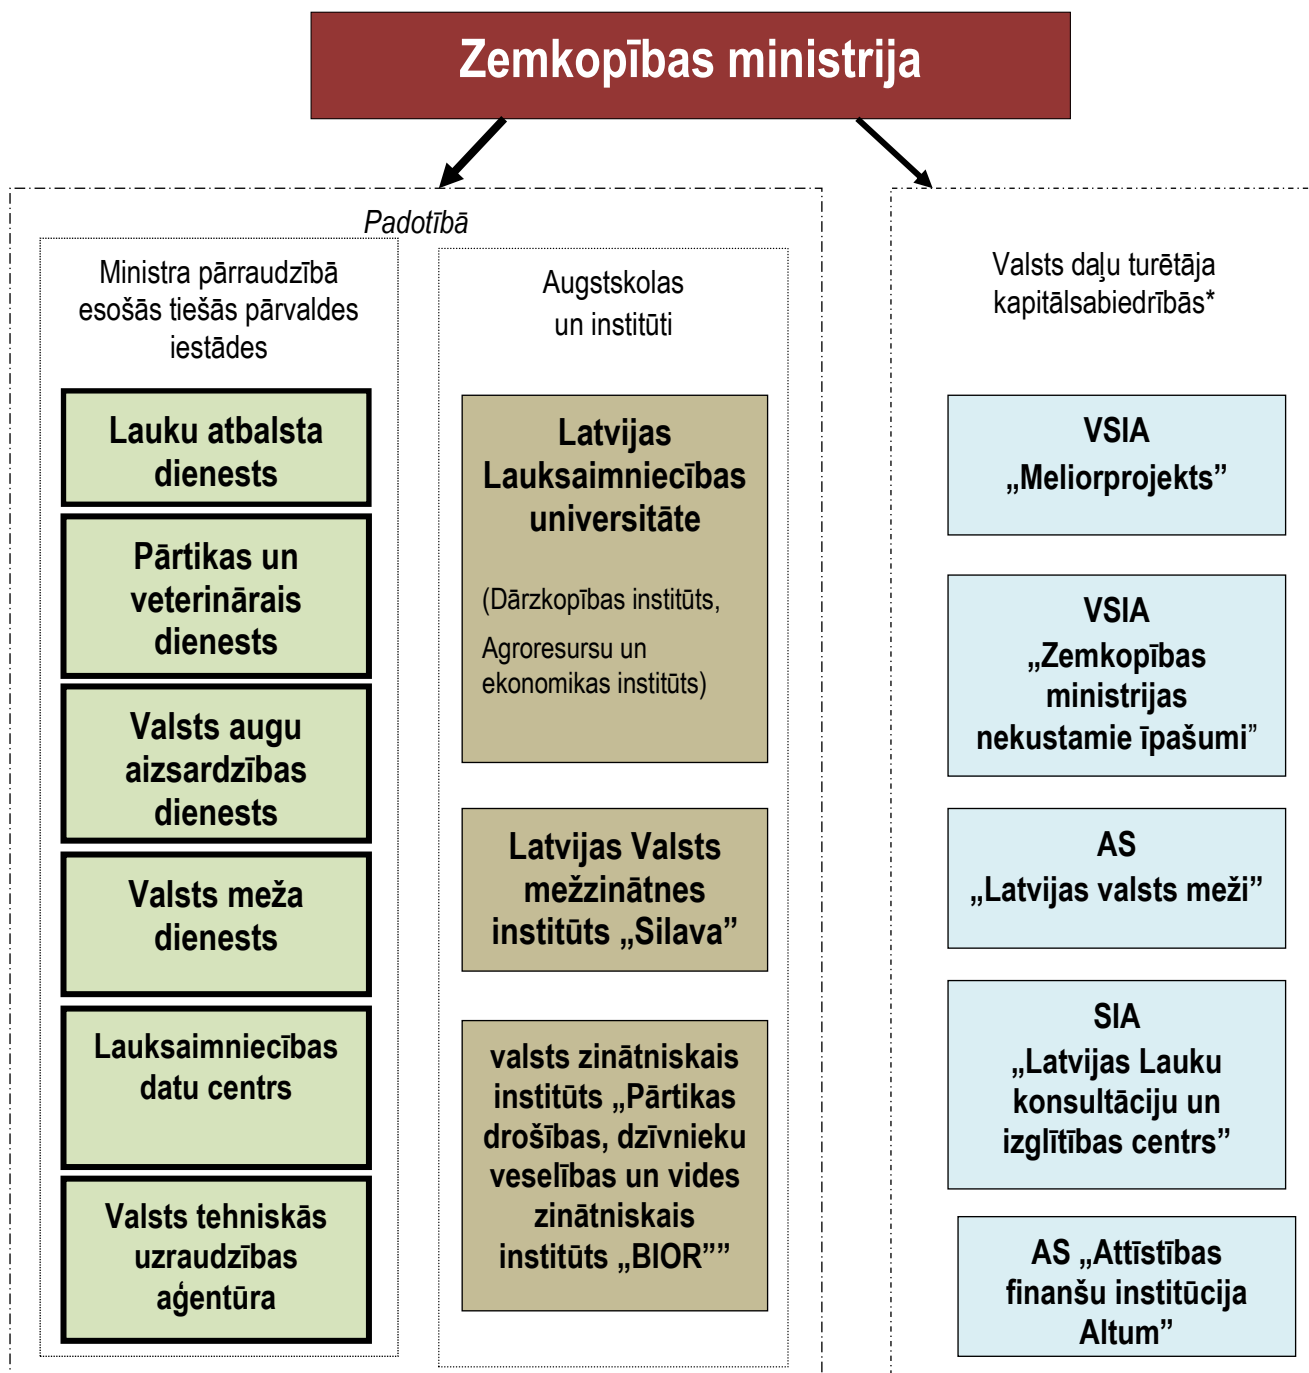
Zemkopības ministrija

Padotībā

Ministra pārraudzībā esošās tiešās pārvaldes iestādes

Lauku atbalsta dienests

Pārtikas un veterinārais dienests

Valsts augu aizsardzības dienests

Valsts meža dienests

Lauksaimniecības datu centrs

Valsts tehniskās uzraudzības aģentūra

Augstskolas un institūti

Latvijas Lauksaimniecības universitāte

(Dārzkopības institūts, Agroresursu un ekonomikas institūts)

Latvijas Valsts mežzinātnes institūts „Silava”

valsts zinātniskais institūts „Pārtikas drošības, dzīvnieku veselības un vides zinātniskais institūts „BIOR””

Valsts daļu turētāja kapitālsabiedrībās*

VSIA „Meliorprojekts”

VSIA „Zemkopības ministrijas nekustamie īpašumi”

AS „Latvijas valsts meži”

SIA „Latvijas Lauku konsultāciju un izglītības centrs”

AS „Attīstības finanšu institūcija Altum”